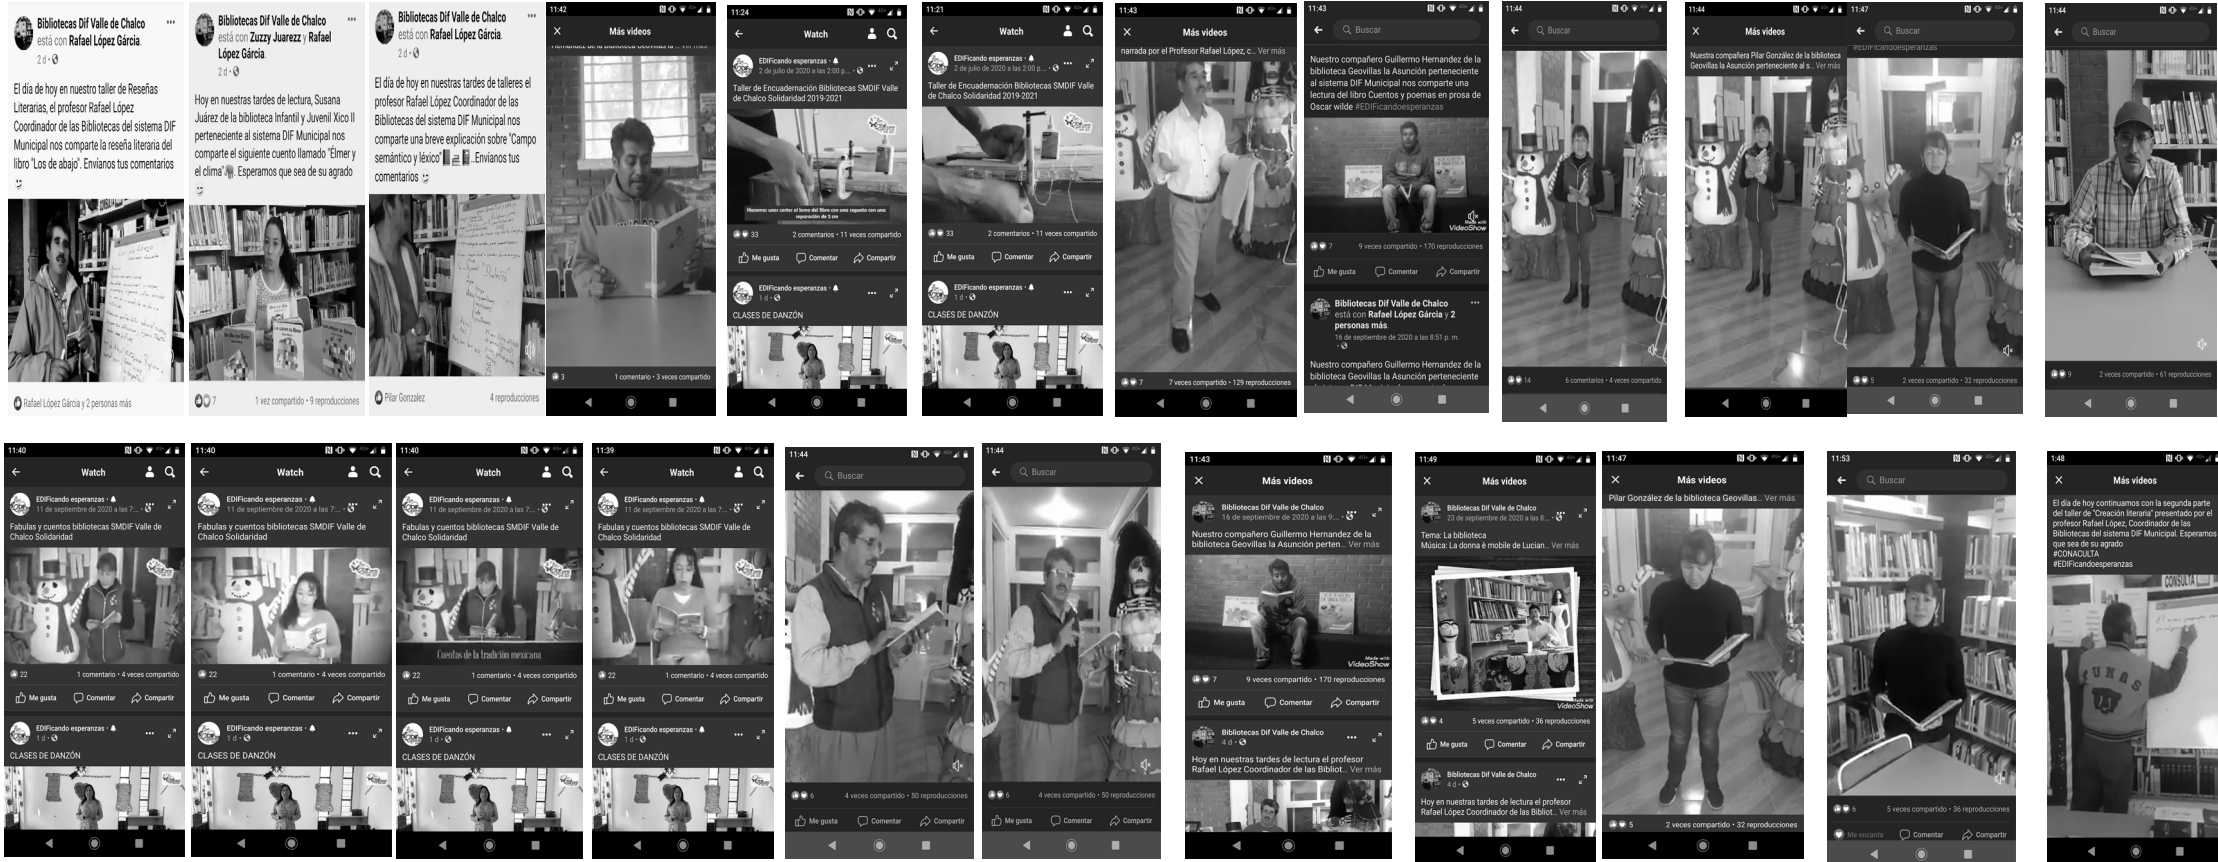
Bibliotecas Dif Valle de Chalco está con Rafael López Gárcia.
2 d ·

El día de hoy en nuestro taller de Reseñas Literarias, el profesor Rafael López Coordinador de las Bibliotecas del sistema DIF Municipal nos comparte la reseña literaria del libro "Los de abajo". Envianos tus comentarios

Rafael López Gárcia y 2 personas más

Bibliotecas Dif Valle de Chalco está con Zuzzy Juarezz y Rafael López Gárcia.
2 d ·

Hoy en nuestras tardes de lectura, Susana Juárez de la biblioteca Infantil y Juvenil Xico II perteneciente al sistema DIF Municipal nos comparte el siguiente cuento llamado "Élmer y el clima". Esperamos que sea de su agrado

7 1 vez compartido · 9 reproducciones

Bibliotecas Dif Valle de Chalco está con Rafael López Gárcia.
2 d ·

El día de hoy en nuestras tardes de talleres el profesor Rafael López Coordinador de las Bibliotecas del sistema DIF Municipal nos comparte una breve explicación sobre "Campo semántico y léxico" . Envianos tus comentarios

Pilar Gonzalez 4 reproducciones

11:42
Más videos
Hernández de la Biblioteca Geovillas la ... Ver más
3 1 comentario · 3 veces compartido

11:24
Watch
EDIFicando esperanzas ·
2 de julio de 2020 a las 2:00 p...
Taller de Encuadernación Bibliotecas SMDIF Valle de Chalco Solidaridad 2019-2021
33 2 comentarios · 11 veces compartido
Me gusta Comentar Compartir
EDIFicando esperanzas ·
1 d ·
CLASES DE DANZÓN

11:21
Watch
EDIFicando esperanzas ·
2 de julio de 2020 a las 2:00 p...
Taller de Encuadernación Bibliotecas SMDIF Valle de Chalco Solidaridad 2019-2021
33 2 comentarios · 11 veces compartido
Me gusta Comentar Compartir
EDIFicando esperanzas ·
1 d ·
CLASES DE DANZÓN

11:43
Más videos
narrada por el Profesor Rafael López, c... Ver más
7 7 veces compartido · 129 reproducciones

11:43
Buscar
Nuestro compañero Guillermo Hernandez de la biblioteca Geovillas la Asunción perteneciente al sistema DIF Municipal nos comparte una lectura del libro Cuentos y poemas en prosa de Oscar wilde #EDIFicandoesperanzas
Made with VideoShow
7 9 veces compartido · 170 reproducciones
Me gusta Comentar Compartir
Bibliotecas Dif Valle de Chalco está con Rafael López Gárcia y 2 personas más.
16 de septiembre de 2020 a las 8:51 p. m.
Nuestro compañero Guillermo Hernandez de la biblioteca Geovillas la Asunción perteneciente

11:44
Buscar
14 6 comentarios · 4 veces compartido

11:44
Más videos
Nuestra compañera Pilar González de la biblioteca Geovillas la Asunción perteneciente al s... Ver más

11:47
Buscar
#EDIFicandoesperanzas
5 2 veces compartido · 32 reproducciones

11:44
Buscar
9 2 veces compartido · 61 reproducciones

11:40
Watch
EDIFicando esperanzas ·
11 de septiembre de 2020 a las 7:...
Fabulas y cuentos bibliotecas SMDIF Valle de Chalco Solidaridad
22 1 comentario · 4 veces compartido
Me gusta Comentar Compartir
EDIFicando esperanzas ·
1 d ·
CLASES DE DANZÓN

11:40
Watch
EDIFicando esperanzas ·
11 de septiembre de 2020 a las 7:...
Fabulas y cuentos bibliotecas SMDIF Valle de Chalco Solidaridad
22 1 comentario · 4 veces compartido
Me gusta Comentar Compartir
EDIFicando esperanzas ·
1 d ·
CLASES DE DANZÓN

11:40
Watch
EDIFicando esperanzas ·
11 de septiembre de 2020 a las 7:...
Fabulas y cuentos bibliotecas SMDIF Valle de Chalco Solidaridad
Cuentos de la tradición mexicana
22 1 comentario · 4 veces compartido
Me gusta Comentar Compartir
EDIFicando esperanzas ·
1 d ·
CLASES DE DANZÓN

11:39
Watch
EDIFicando esperanzas ·
11 de septiembre de 2020 a las 7:...
Fabulas y cuentos bibliotecas SMDIF Valle de Chalco Solidaridad
22 1 comentario · 4 veces compartido
Me gusta Comentar Compartir
EDIFicando esperanzas ·
1 d ·
CLASES DE DANZÓN

11:44
Buscar
6 4 veces compartido · 50 reproducciones
Me gusta Comentar Compartir

11:44
Buscar
6 4 veces compartido · 50 reproducciones
Me gusta Comentar Compartir

11:43
Más videos
Bibliotecas Dif Valle de Chalco
16 de septiembre de 2020 a las 9:...
Nuestro compañero Guillermo Hernandez de la biblioteca Geovillas la Asunción perten... Ver más
Made with VideoShow
7 9 veces compartido · 170 reproducciones
Me gusta Comentar Compartir
Bibliotecas Dif Valle de Chalco
4 d ·
Hoy en nuestras tardes de lectura el profesor Rafael López Coordinador de las Bibliot... Ver más

11:49
Más videos
Bibliotecas Dif Valle de Chalco
23 de septiembre de 2020 a las 8:...
Tema: La biblioteca
Música: La donna è mobile de Lucian... Ver más
Made with VideoShow
4 5 veces compartido · 36 reproducciones
Me gusta Comentar Compartir
Bibliotecas Dif Valle de Chalco
4 d ·
Hoy en nuestras tardes de lectura el profesor Rafael López Coordinador de las Bibliot... Ver más

11:47
Más videos
Pilar González de la biblioteca Geovillas... Ver más
5 2 veces compartido · 32 reproducciones

11:53
Buscar
6 5 veces compartido · 36 reproducciones
Me encanta Comentar Compartir

1:48
Más videos
El día de hoy continuamos con la segunda parte del taller de "Creación literaria" presentado por el profesor Rafael López, Coordinador de las Bibliotecas del sistema DIF Municipal. Esperamos que sea de su agrado
#CONACULTA
#EDIFicandoesperanzas
CONSULTA